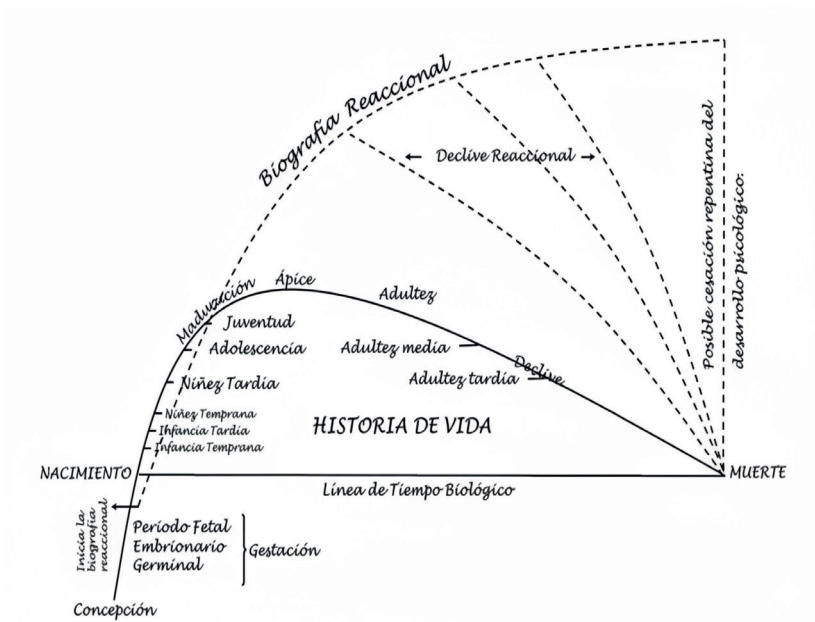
Biografía Reaccional

Declive Reaccional

Posible cesación repentina del desarrollo psicológico.

Maduración

Ápice

Adultez

Juventud

Adolescencia

Adultez media

Declive

Adultez tardía

Niñez Tardía

Niñez Temprana

Infancia Tardía

Infancia Temprana

HISTORIA DE VIDA

NACIMIENTO

MUERTE

Línea de Tiempo Biológico

Inicia la biografía reaccional

Período Fetal
Embrionario
Germinal

Gestación

Concepción